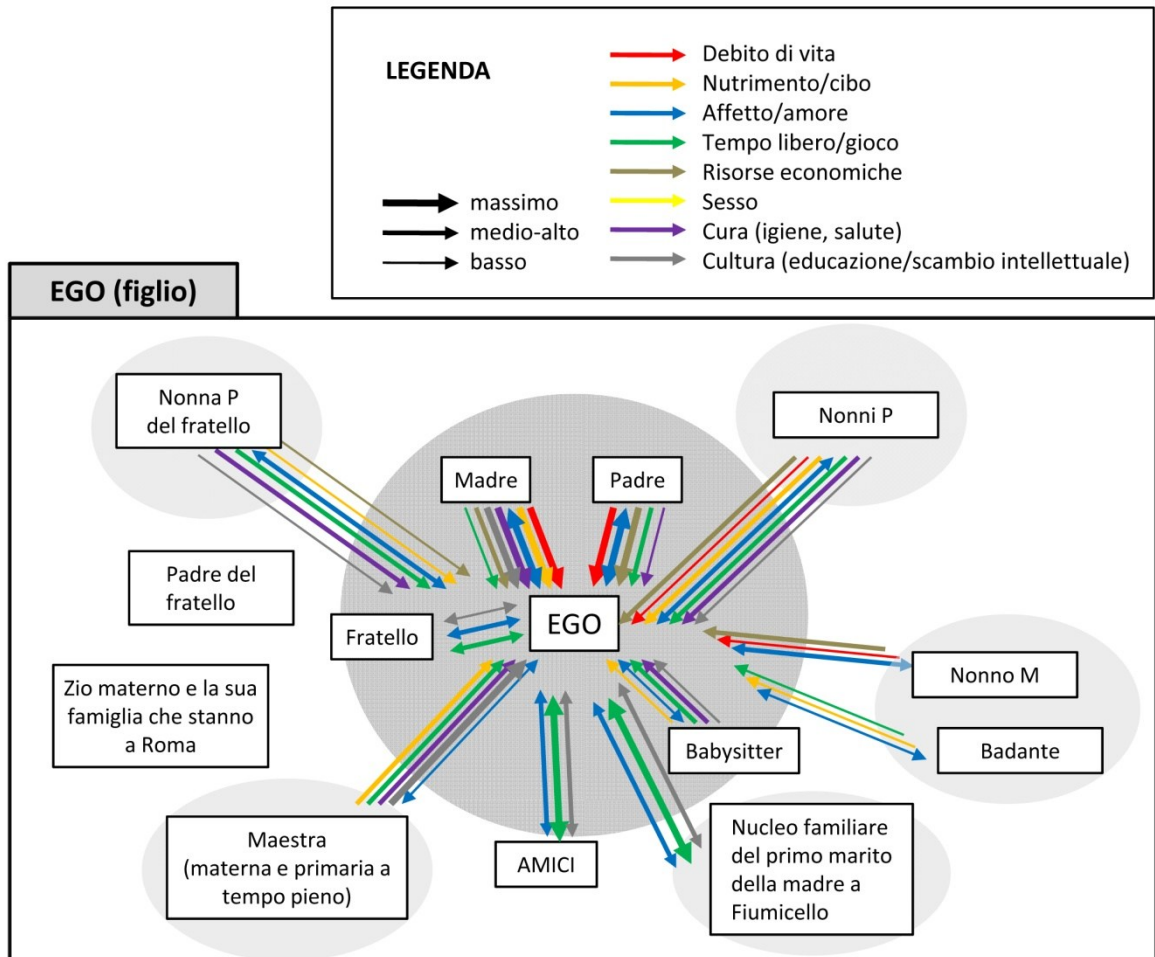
LEGENDA

massimo
medio-alto
basso

Debito di vita
Nutrimento/cibo
Affetto/amore
Tempo libero/gioco
Risorse economiche
Sesso
Cura (igiene, salute)
Cultura (educazione/scambio intellettuale)

EGO (figlio)

Nonna P del fratello

Nonni P

Madre

Padre

Padre del fratello

Fratello

EGO

Nonno M

Zio materno e la sua famiglia che stanno a Roma

Babysitter

Badante

Maestra (materna e primaria a tempo pieno)

AMICI

Nucleo familiare del primo marito della madre a Fiumicello